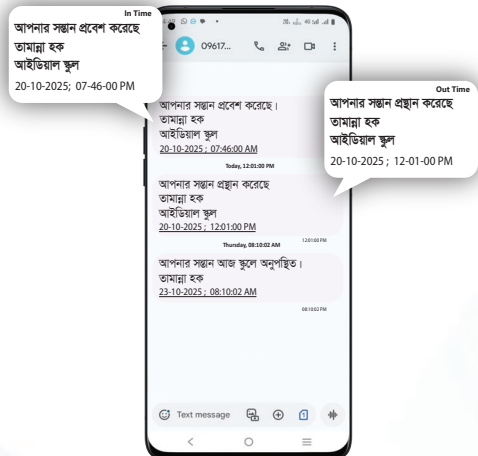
In Time
আপনার সন্তান প্রবেশ করেছে
তামান্না হক
আইডিয়াল স্কুল
20-10-2025; 07-46-00 PM

Out Time
আপনার সন্তান প্রস্থান করেছে
তামান্না হক
আইডিয়াল স্কুল
20-10-2025 ; 12-01-00 PM

09617...

আপনার সন্তান প্রবেশ করেছে।
তামান্না হক
আইডিয়াল স্কুল
20-10-2025 ; 07:46:00 AM

Today, 12:01:00 PM

আপনার সন্তান প্রস্থান করেছে
তামান্না হক
আইডিয়াল স্কুল
20-10-2025 ; 12:01:00 PM

12:01:00 PM

Thursday, 08:10:02 AM

আপনার সন্তান আজ স্কুলে অনুপস্থিত।
তামান্না হক
23-10-2025 ; 08:10:02 AM

08:10:02 PM

Text message